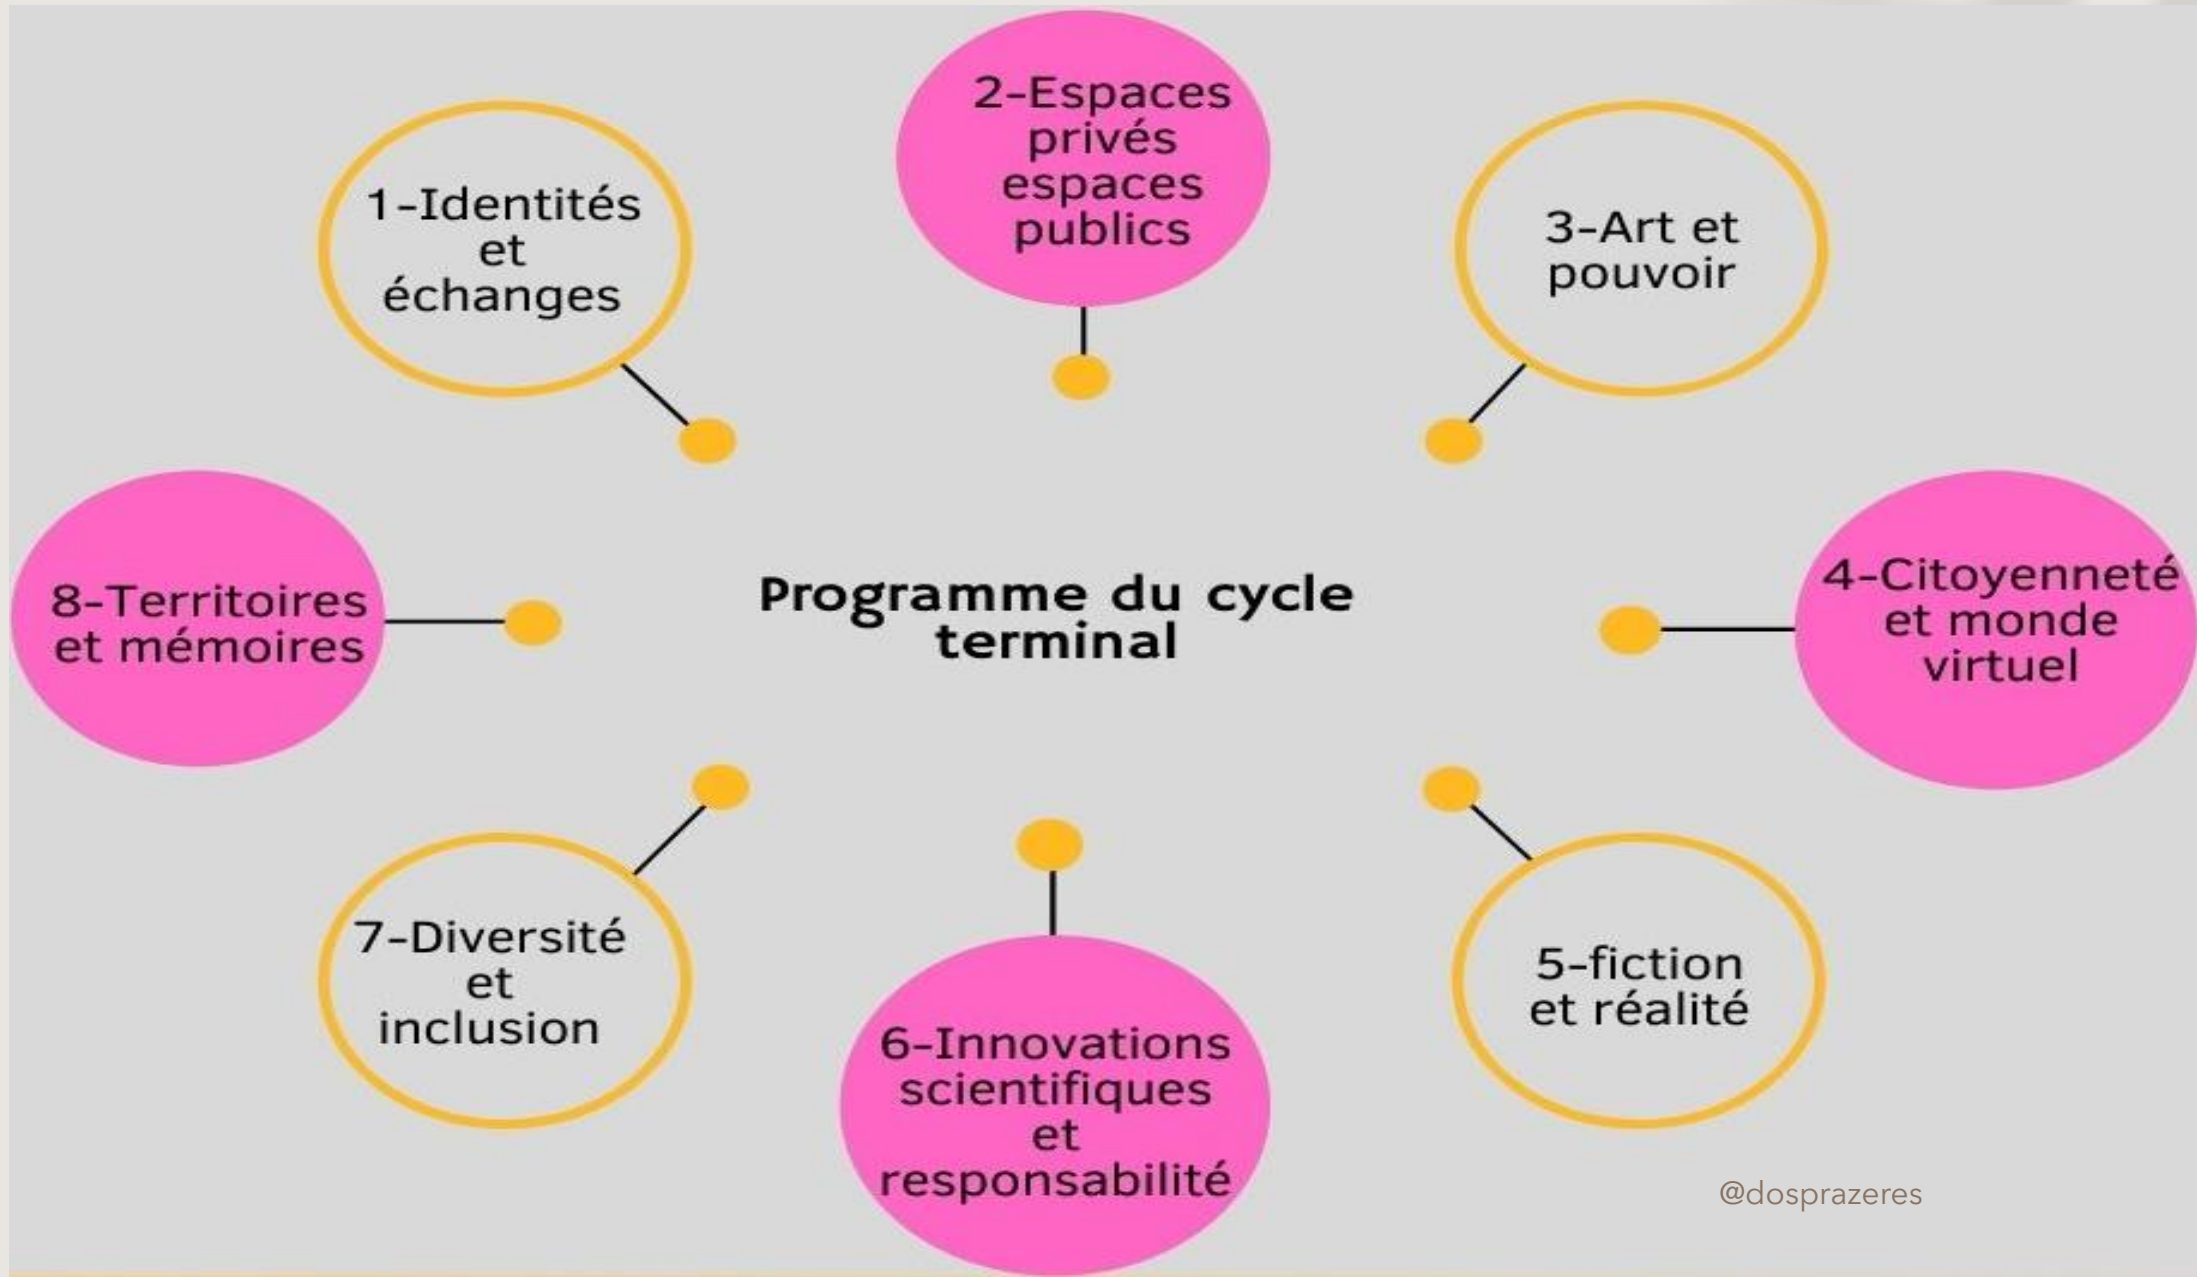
Programme du cycle terminal

1-Identités et échanges

2-Espaces privés espaces publics

3-Art et pouvoir

4-Citoyenneté et monde virtuel

5-fiction et réalité

6-Innovations scientifiques et responsabilité

7-Diversité et inclusion

8-Territoires et mémoires

@dosprazeres